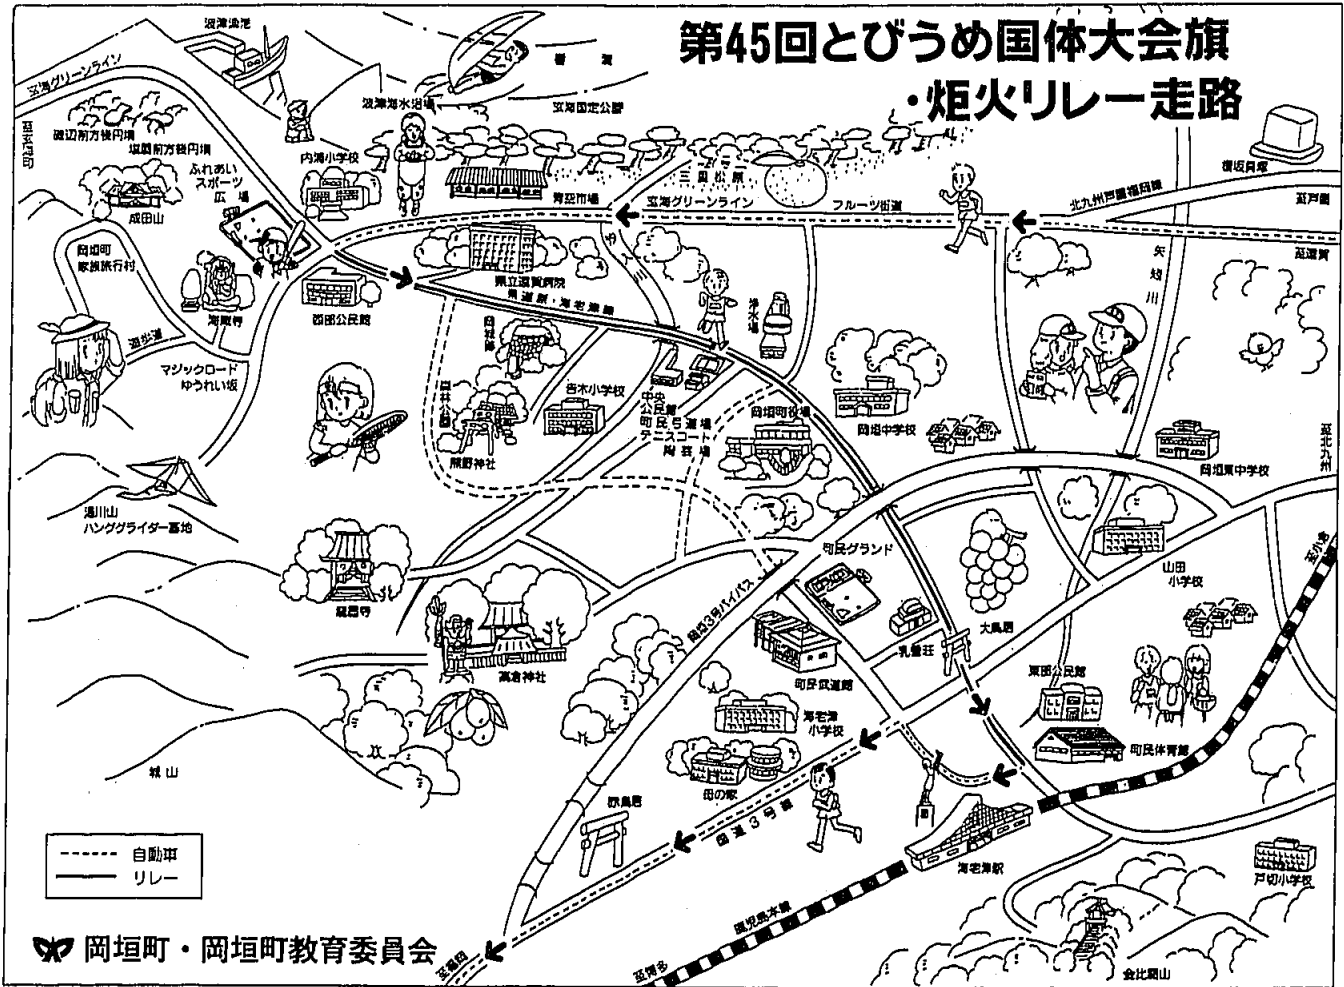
第45回とびうめ国体大会旗
・炬火リレー走路

波津漁港
玄海グリーンライン
響灘
波津海水浴場
玄海国定公園
至宗像
磯辺前方後円墳
塚原前方後円墳
内浦小学校
ふれあいスポーツ広場
成田山
三里松原
青空市場
玄海グリーンライン
フルーツ街道
北九州芦屋福岡線
横坂貝塚
至芦屋
至遠賀
岡垣町家族旅行村
海蔵寺
西部公民館
県立遠賀病院
県道新・海老津線
浄水場
矢矧川
遊歩道
マジックロード
ゆうれい坂
四季の森公園
戸切小学校
吉木小学校
中央公民館
町民弓道場
テニスコート
陶芸場
岡垣町役場
岡垣中学校
至北九州
岡垣東中学校
熊野神社
湯川山
ハンググライダー基地
町民グランド
至小倉
山田小学校
龍昌寺
国道3号バイパス
乳養荘
大鳥居
東部公民館
高倉神社
町民武道館
海老津小学校
町民体育館
城山
母の家
海老津駅
孔大寺
国道3号線
鹿児島本線
至博多
至福岡
会比岡山
戸切小学校
自動車
リレー
岡垣町・岡垣町教育委員会